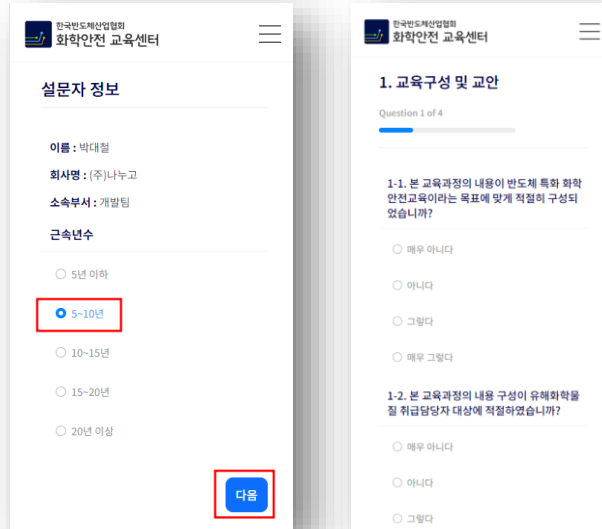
한국반도체산업협회
화학안전 교육센터

설문자 정보

이름 : 박대철

회사명 : (주)나누고

소속부서 : 개발팀

근속년수

○ 5년 이하

◉ 5~10년

○ 10~15년

○ 15~20년

○ 20년 이상

다음

한국반도체산업협회
화학안전 교육센터

1. 교육구성 및 교안

Question 1 of 4

1-1. 본 교육과정의 내용이 반도체 특화 화학안전교육이라는 목표에 맞게 적절히 구성되었습니까?

○ 매우 아니다

○ 아니다

○ 그렇다

○ 매우 그렇다

1-2. 본 교육과정의 내용 구성이 유해화학물질 취급담당자 대상에 적절하였습니까?

○ 매우 아니다

○ 아니다

○ 그렇다